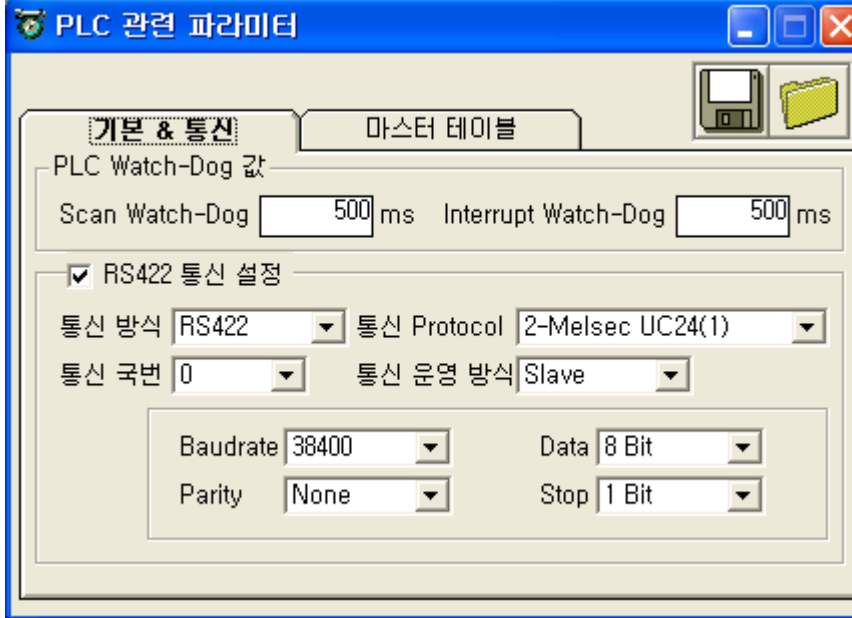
PLC 관련 파라미터

기본 & 통신
마스터 테이블

PLC Watch-Dog 값
Scan Watch-Dog 500 ms
Interrupt Watch-Dog 500 ms

RS422 통신 설정
통신 방식 RS422
통신 Protocol 2-Melsec UC24(1)
통신 국번 0
통신 운영 방식 Slave

Baudrate 38400
Data 8 Bit
Parity None
Stop 1 Bit